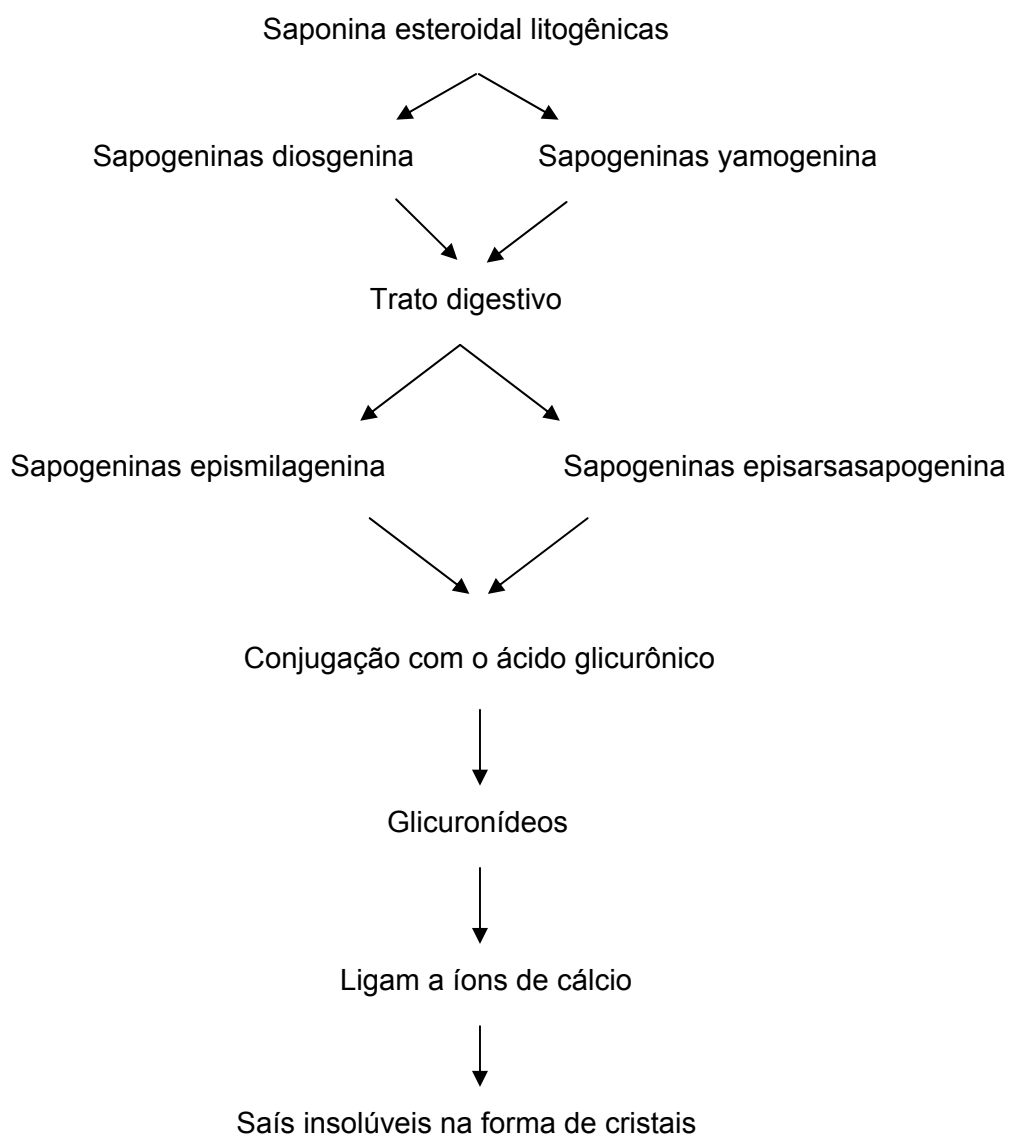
Saponina esteroidal litogênicas

Sapogeninas diosgenina

Sapogeninas yamogenina

Trato digestivo

Sapogeninas epismilagenina

Sapogeninas episarsasapogenina

Conjugação com o ácido glicurônico

Glicuronídeos

Ligam a íons de cálcio

Saís insolúveis na forma de cristais